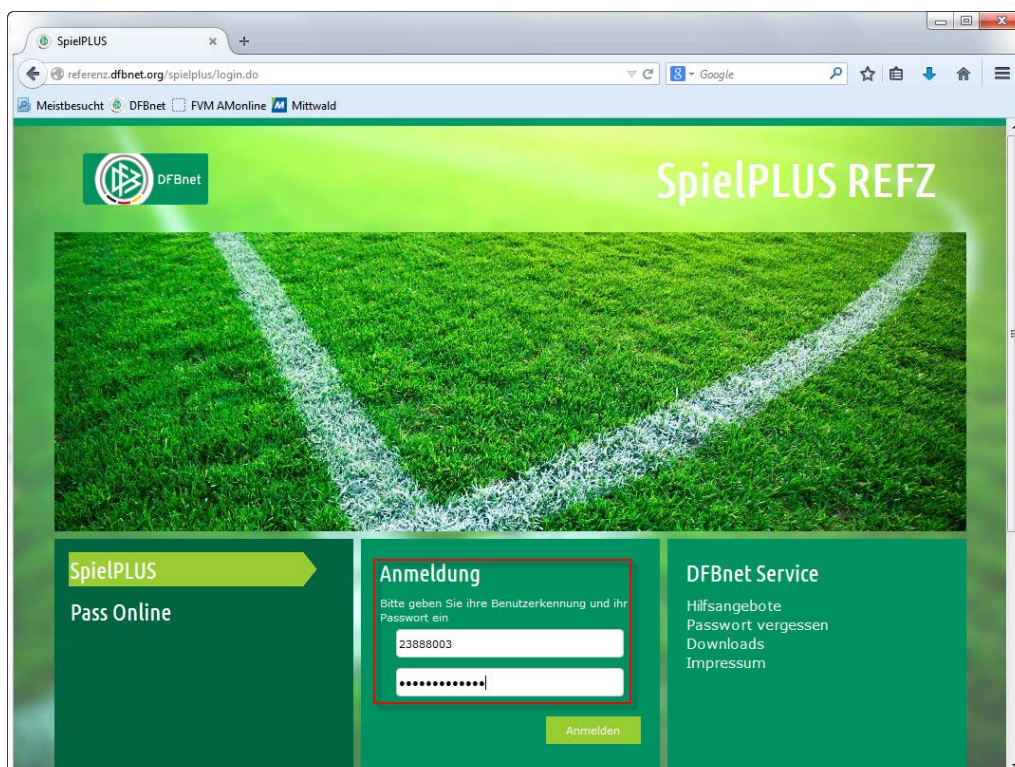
SpielPLUS

referenz.dfbnet.org/spielplus/login.do

Google

Meistbesucht DFBnet FVM AMonline Mittwald

DFBnet

SpielPLUS REFZ

SpielPLUS

Pass Online

Anmeldung

Bitte geben Sie ihre Benutzerkennung und ihr Passwort ein

23888003

•••••••••••••

Anmelden

DFBnet Service

Hilfsangebote
Passwort vergessen
Downloads
Impressum